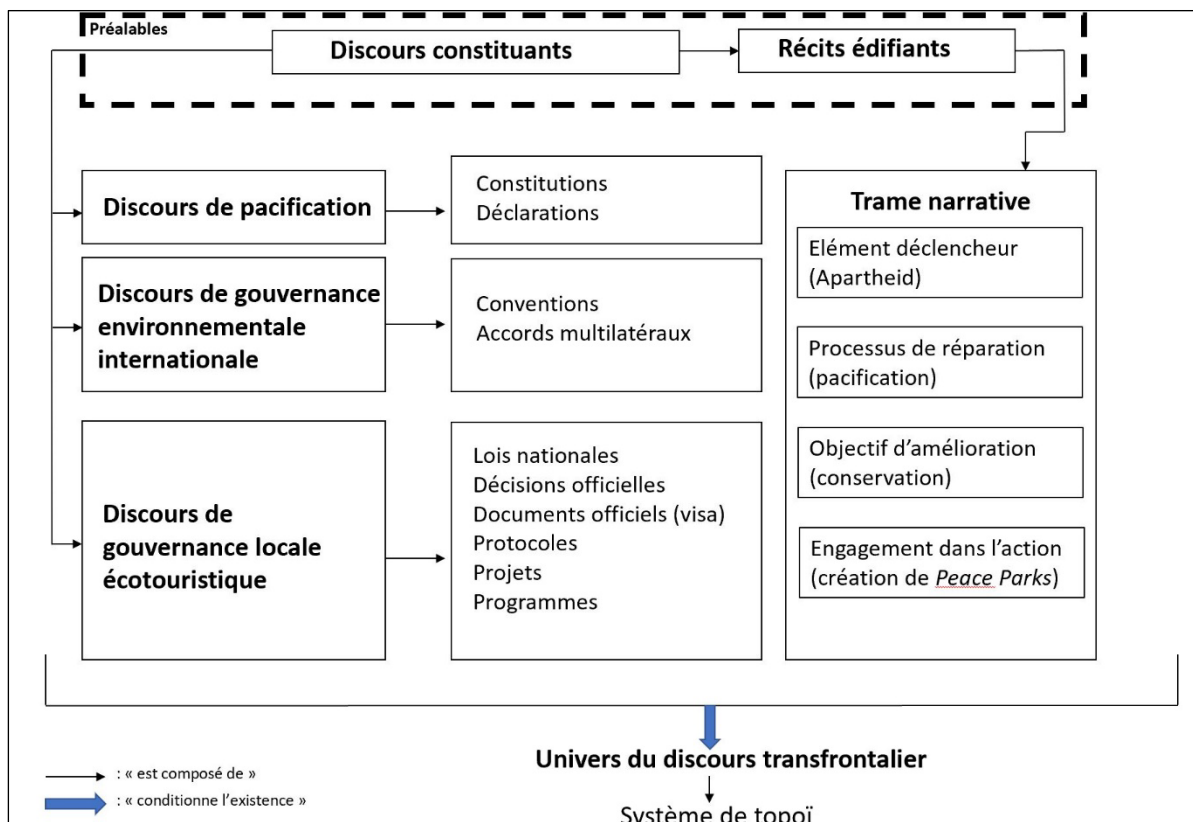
Préalables

Discours constituants

Récits édifiants

Discours de pacification

Constitutions
Déclarations

Discours de gouvernance environnementale internationale

Conventions
Accords multilatéraux

Discours de gouvernance locale écotouristique

Lois nationales
Décisions officielles
Documents officiels (visa)
Protocoles
Projets
Programmes

Trame narrative

Elément déclencheur (Apartheid)

Processus de réparation (pacification)

Objectif d'amélioration (conservation)

Engagement dans l'action (création de *Peace Parks*)

Univers du discours transfrontalier

Système de topoï

: « est composé de »

: « conditionne l'existence »